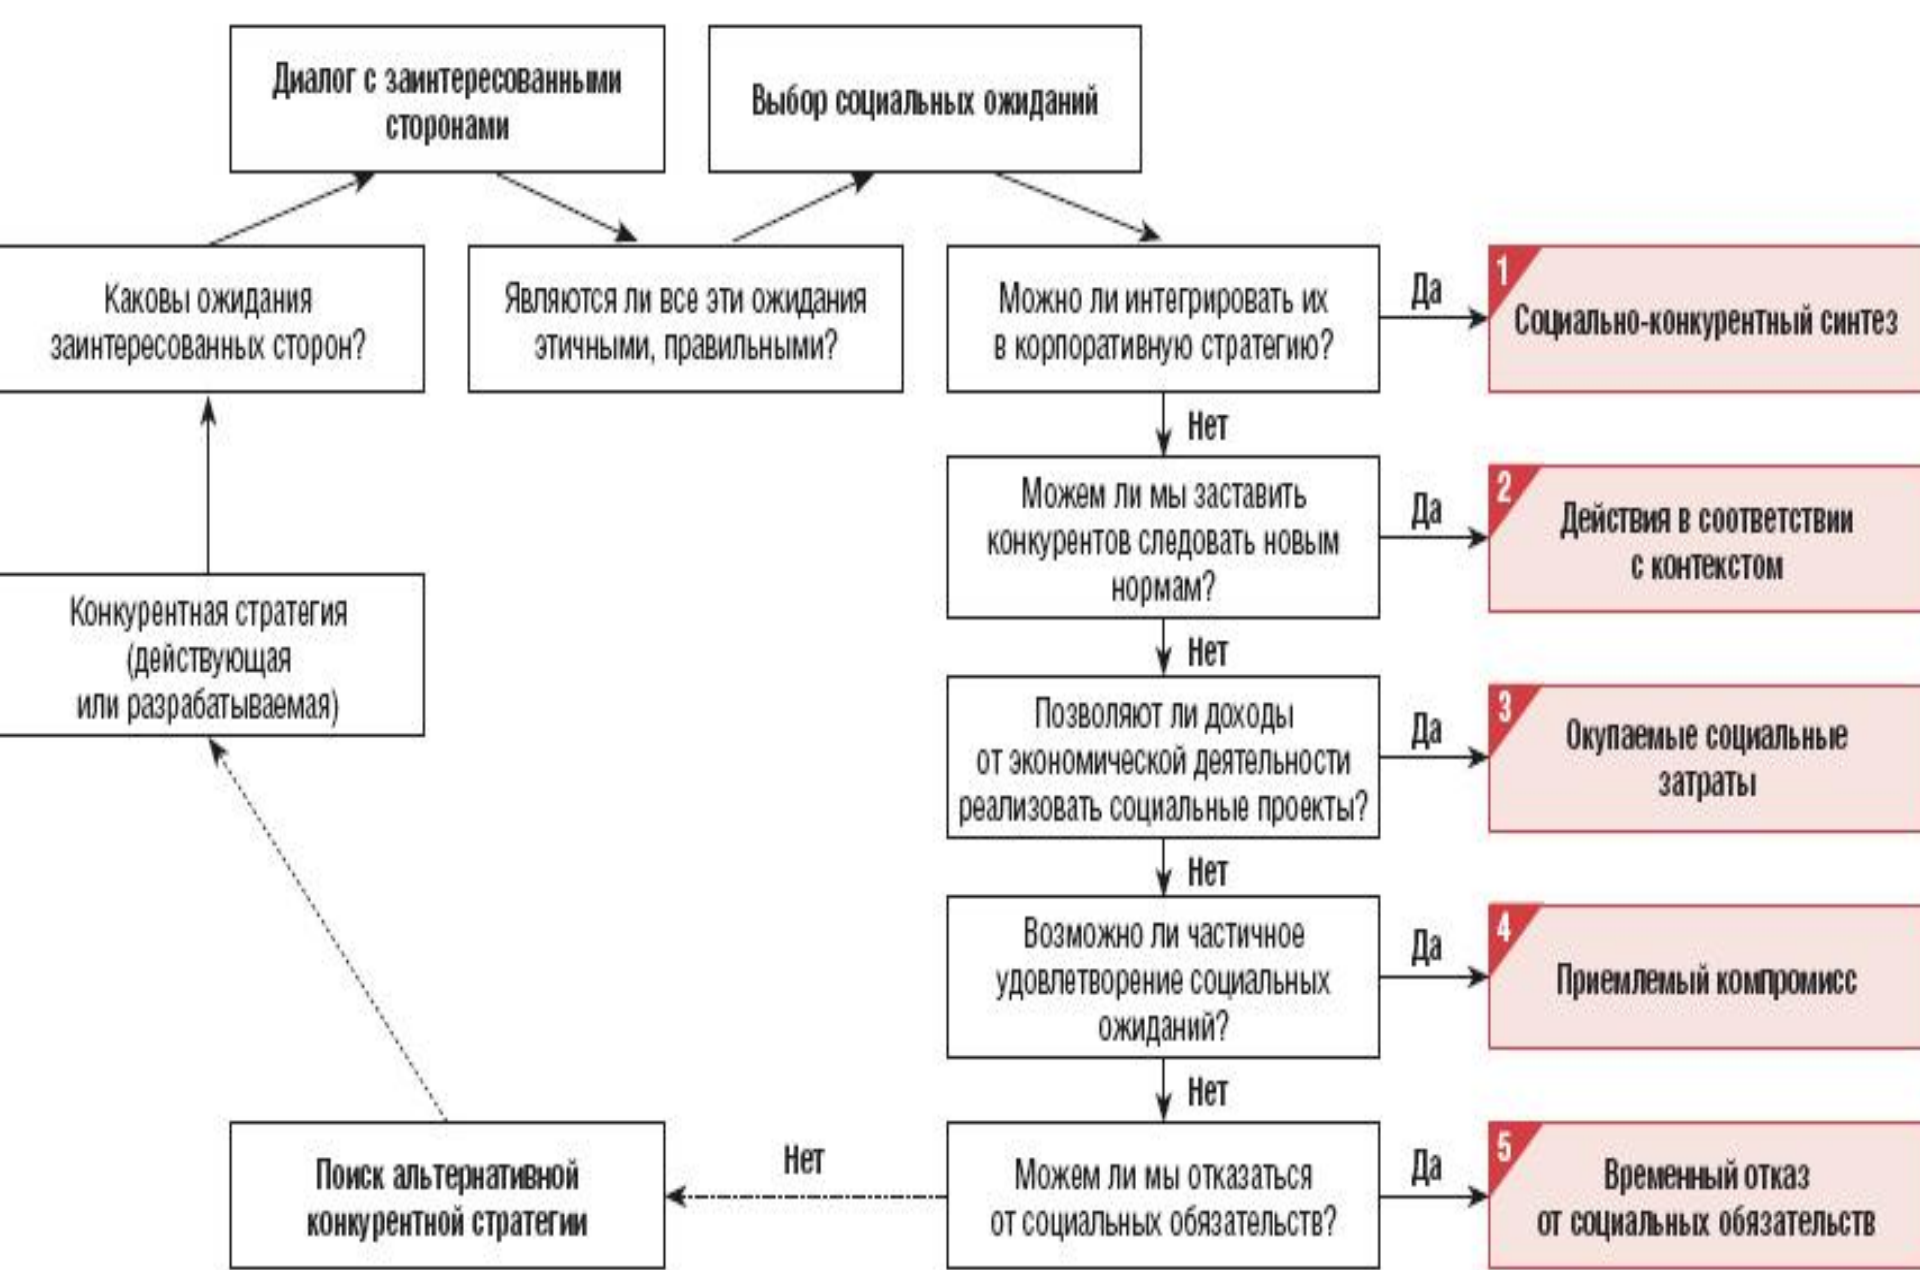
Диалог с заинтересованными сторонами

Выбор социальных ожиданий

Каковы ожидания заинтересованных сторон?

Являются ли все эти ожидания этичными, правильными?

Можно ли интегрировать их в корпоративную стратегию?

Да

1 Социально-конкурентный синтез

Нет

Можем ли мы заставить конкурентов следовать новым нормам?

Да

2 Действия в соответствии с контекстом

Нет

Конкурентная стратегия (действующая или разрабатываемая)

Позволяют ли доходы от экономической деятельности реализовать социальные проекты?

Да

3 Окупаемые социальные затраты

Нет

Возможно ли частичное удовлетворение социальных ожиданий?

Да

4 Приемлемый компромисс

Нет

Поиск альтернативной конкурентной стратегии

Нет

Можем ли мы отказаться от социальных обязательств?

Да

5 Временный отказ от социальных обязательств